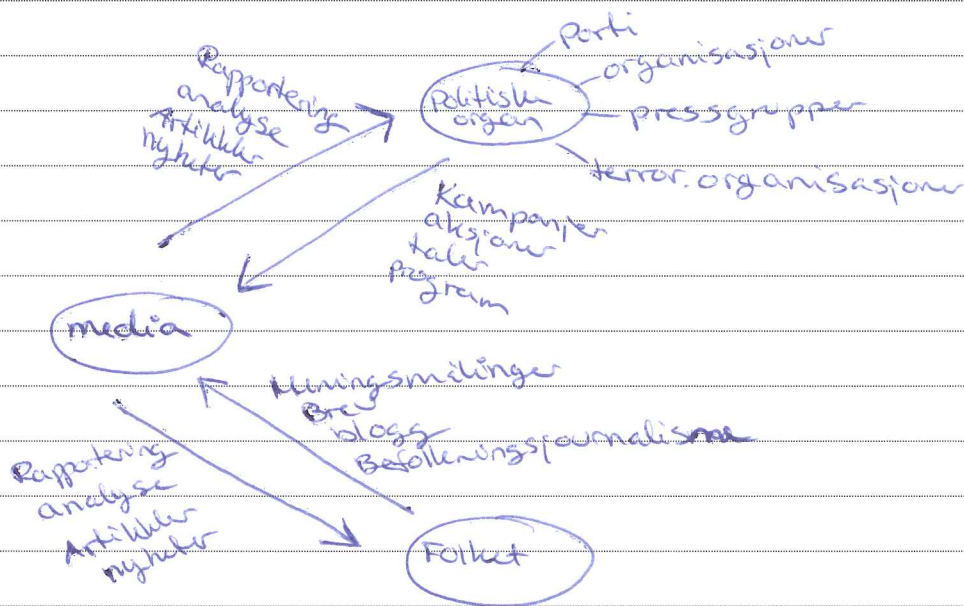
Rapportering
analyse
Artikler
nyheter

Politiske organ

Parti
organisasjoner
pressgrupper
terror.organisasjoner

Kampanjer
aksjoner
taler
Program

media

Meningsmålinger
Brev
blogg
Befolkningsjournalisme

Rapportering
analyse
Artikler
nyheter

Folket